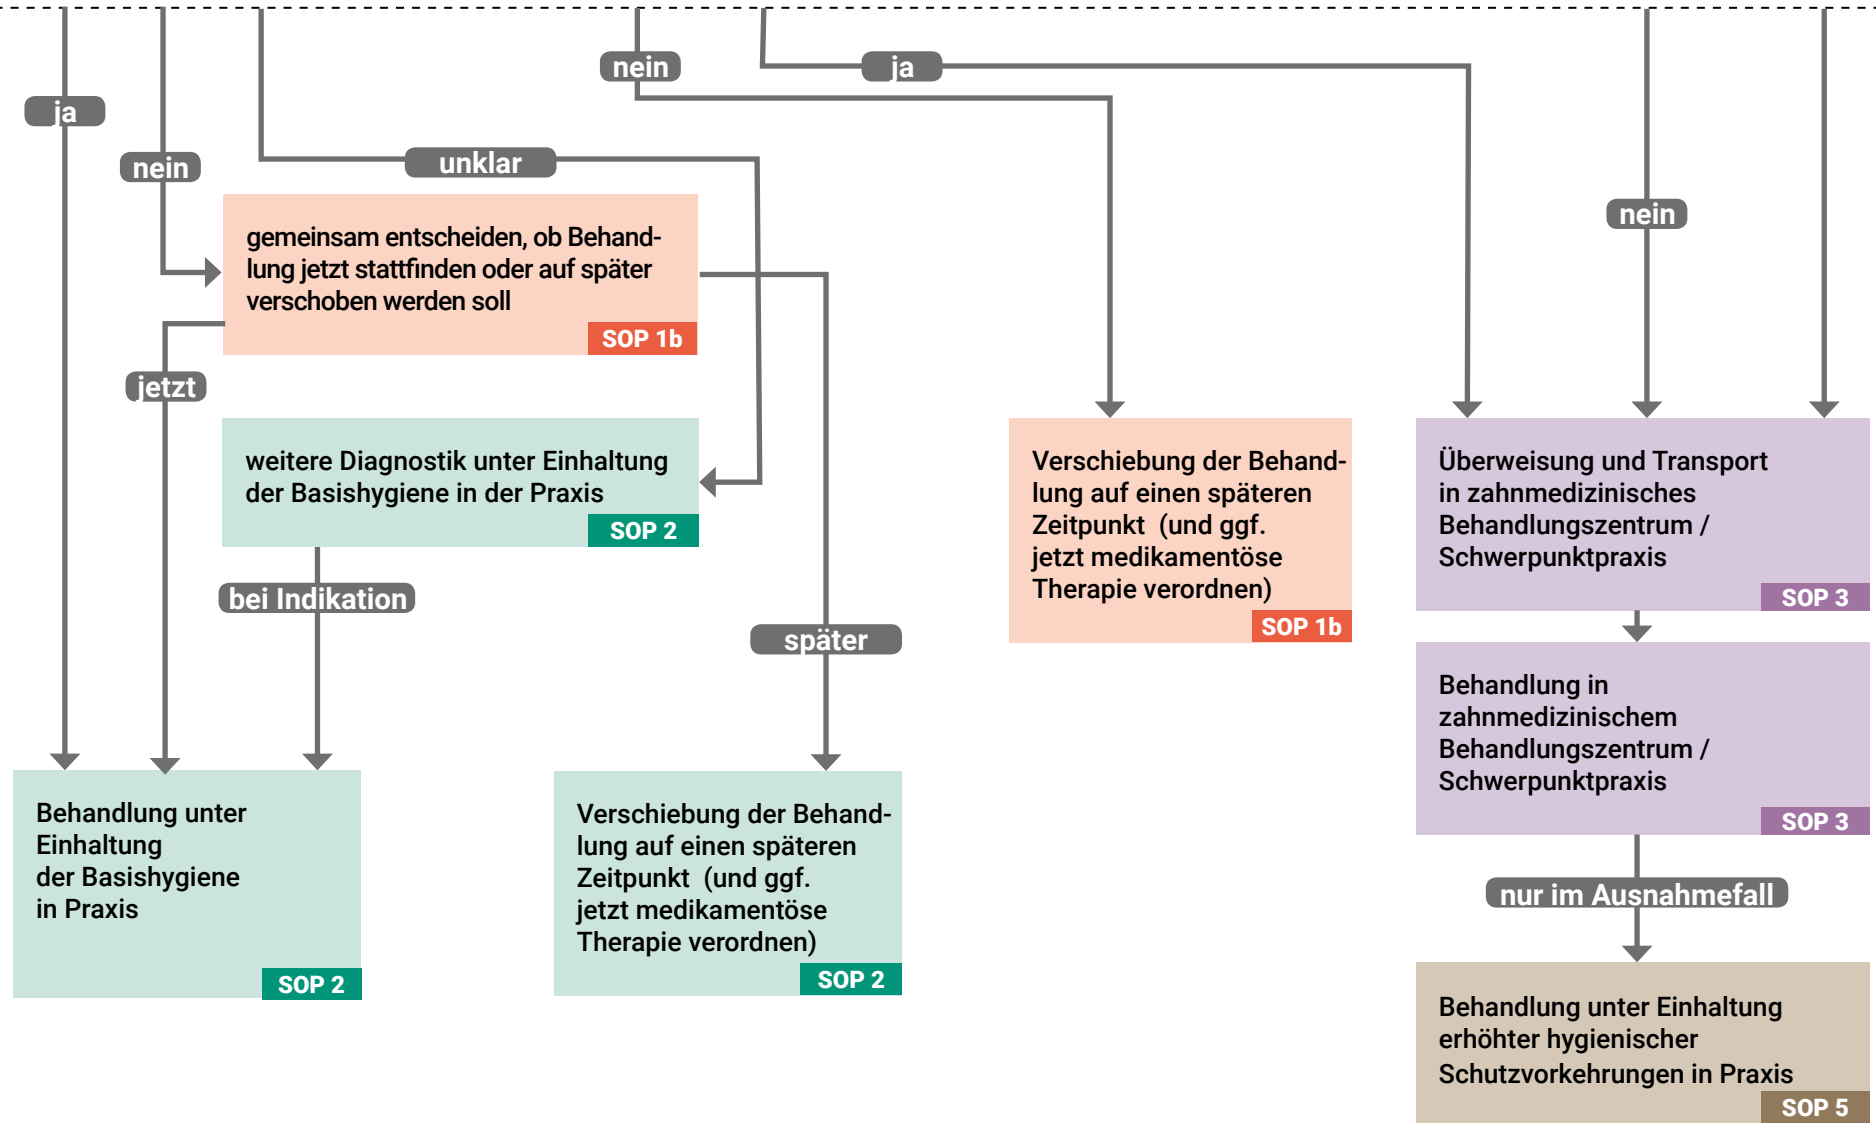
nein

ja

ja

nein

unklar

nein

gemeinsam entscheiden, ob Behandlung jetzt stattfinden oder auf später verschoben werden soll

SOP 1b

jetzt

weitere Diagnostik unter Einhaltung der Basishygiene in der Praxis

SOP 2

bei Indikation

später

Verschiebung der Behandlung auf einen späteren Zeitpunkt (und ggf. jetzt medikamentöse Therapie verordnen)

SOP 1b

Überweisung und Transport in zahnmedizinisches Behandlungszentrum / Schwerpunktpraxis

SOP 3

Behandlung in zahnmedizinischem Behandlungszentrum / Schwerpunktpraxis

SOP 3

nur im Ausnahmefall

Behandlung unter Einhaltung der Basishygiene in Praxis

SOP 2

Verschiebung der Behandlung auf einen späteren Zeitpunkt (und ggf. jetzt medikamentöse Therapie verordnen)

SOP 2

Behandlung unter Einhaltung erhöhter hygienischer Schutzvorkehrungen in Praxis

SOP 5